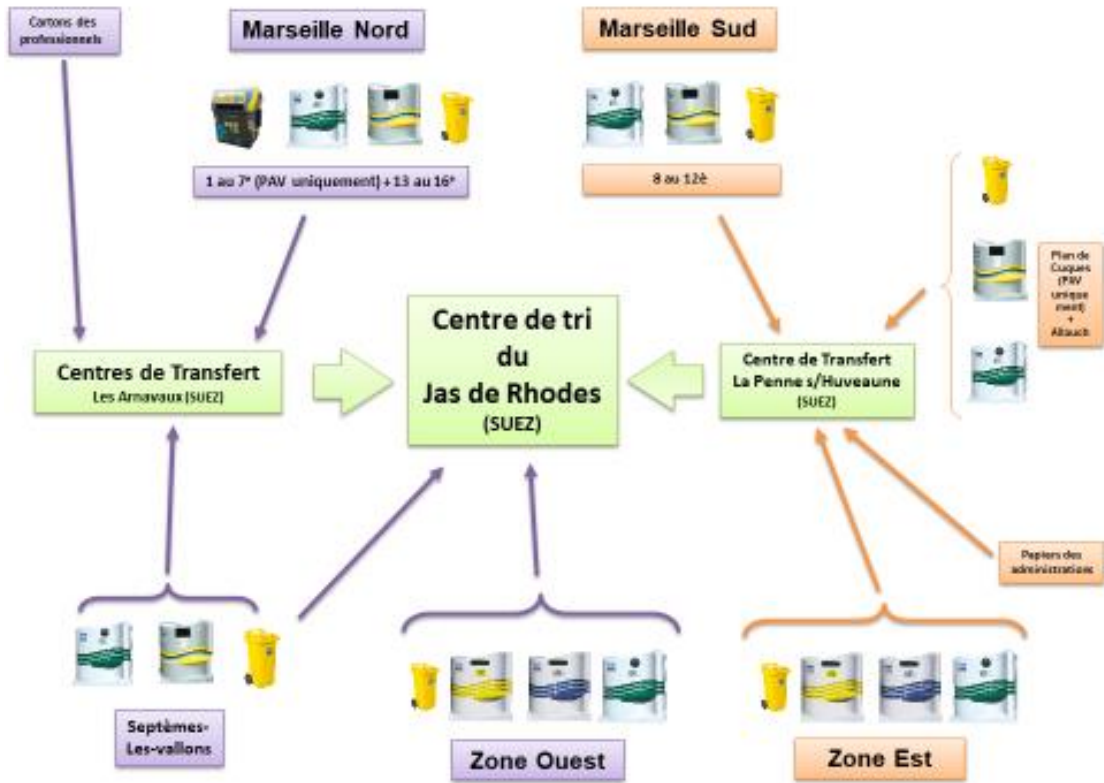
Cartons des professionnels

Marseille Nord

1 au 7ᵉ (PAV uniquement) + 13 au 16ᵉ

Marseille Sud

8 au 12è

Plan de Cuques (PAV uniquement) + Allauch

Centres de Transfert
Les Arnavaux (SUEZ)

Centre de tri du Jas de Rhodes (SUEZ)

Centre de Transfert
La Penne s/Huveaune (SUEZ)

Papiers des administrations

Septèmes-Les-vallons

Zone Ouest

Zone Est